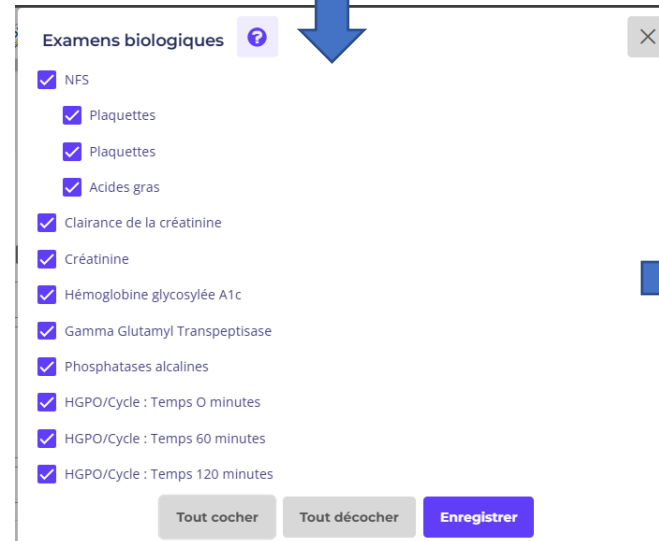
Examens biologiques

NFS

Plaquettes

Plaquettes

Acides gras

Clairance de la créatinine

Créatinine

Hémoglobine glycosylée A1c

Gamma Glutamyl Transpeptisase

Phosphatases alcalines

HGPO/Cycle : Temps O minutes

HGPO/Cycle : Temps 60 minutes

HGPO/Cycle : Temps 120 minutes

Tout cocher

Tout décocher

Enregistrer